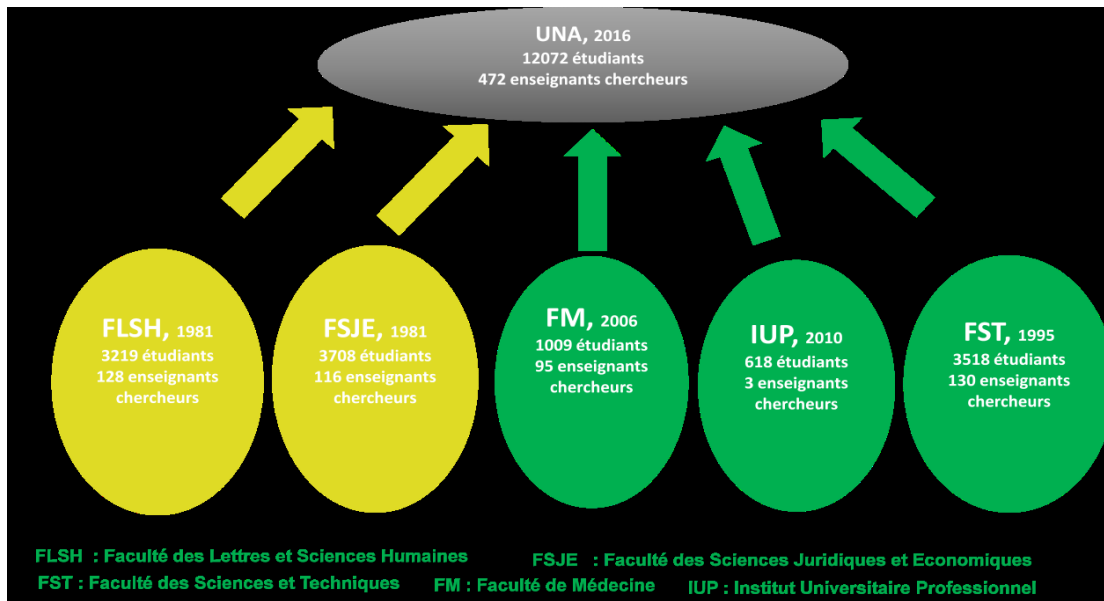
UNA, 2016
12072 étudiants
472 enseignants chercheurs

FLSH, 1981
3219 étudiants
128 enseignants chercheurs

FSJE, 1981
3708 étudiants
116 enseignants chercheurs

FM, 2006
1009 étudiants
95 enseignants chercheurs

IUP, 2010
618 étudiants
3 enseignants chercheurs

FST, 1995
3518 étudiants
130 enseignants chercheurs

FLSH : Faculté des Lettres et Sciences Humaines
FSJE : Faculté des Sciences Juridiques et Economiques
FST : Faculté des Sciences et Techniques
FM : Faculté de Médecine
IUP : Institut Universitaire Professionnel